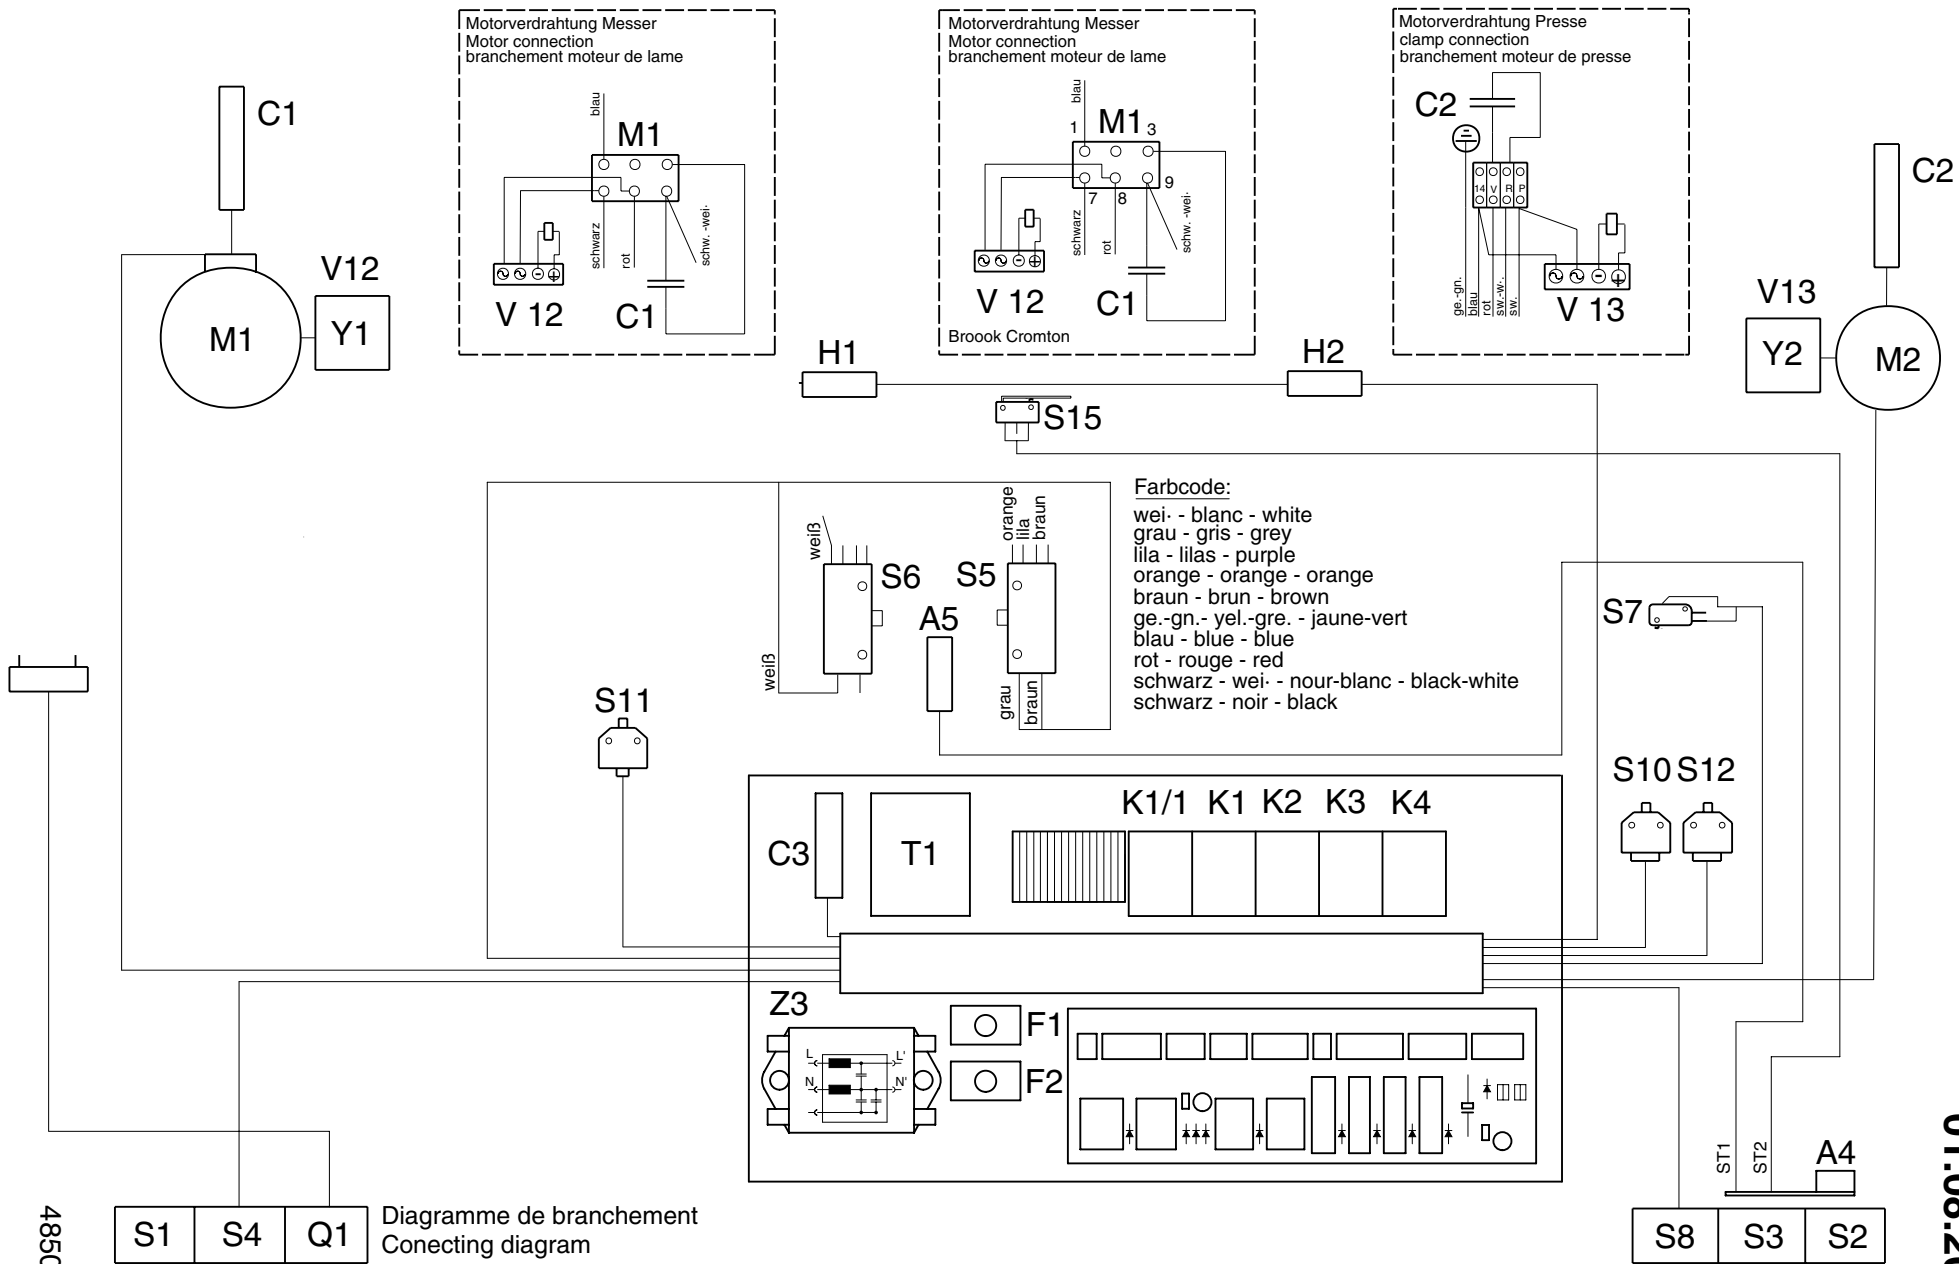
Motorverdrahtung Messer
Motor connection
branchement moteur de lame

blau
M1
schwarz
rot
schw. -wei·
V 12
C1

Motorverdrahtung Messer
Motor connection
branchement moteur de lame

blau
1
M1
3
7
8
9
schwarz
rot
schw. -wei·
V 12
C1
Broook Cromton

Motorverdrahtung Presse
clamp connection
branchement moteur de presse

C2
14 V R P
ge.-gn.
blau
rot
sw.-w.
sw.
V 13

C1
V12
M1
Y1

C2
V13
Y2
M2

H1
H2
S15

weiß
S6
S5
orange
lila
braun
weiß
A5
grau
braun

Farbcode:
wei· - blanc - white
grau - gris - grey
lila - lilas - purple
orange - orange - orange
braun - brun - brown
ge.-gn.- yel.-gre. - jaune-vert
blau - blue - blue
rot - rouge - red
schwarz - wei· - nour-blanc - black-white
schwarz - noir - black

S7
S11
S10 S12

C3
T1
K1/1 K1 K2 K3 K4

Z3
L
L'
N
N'
F1
F2

ST1
ST2
A4

S1 | S4 | Q1
Diagramme de branchement
Conecting diagram

S8 | S3 | S2

4850

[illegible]